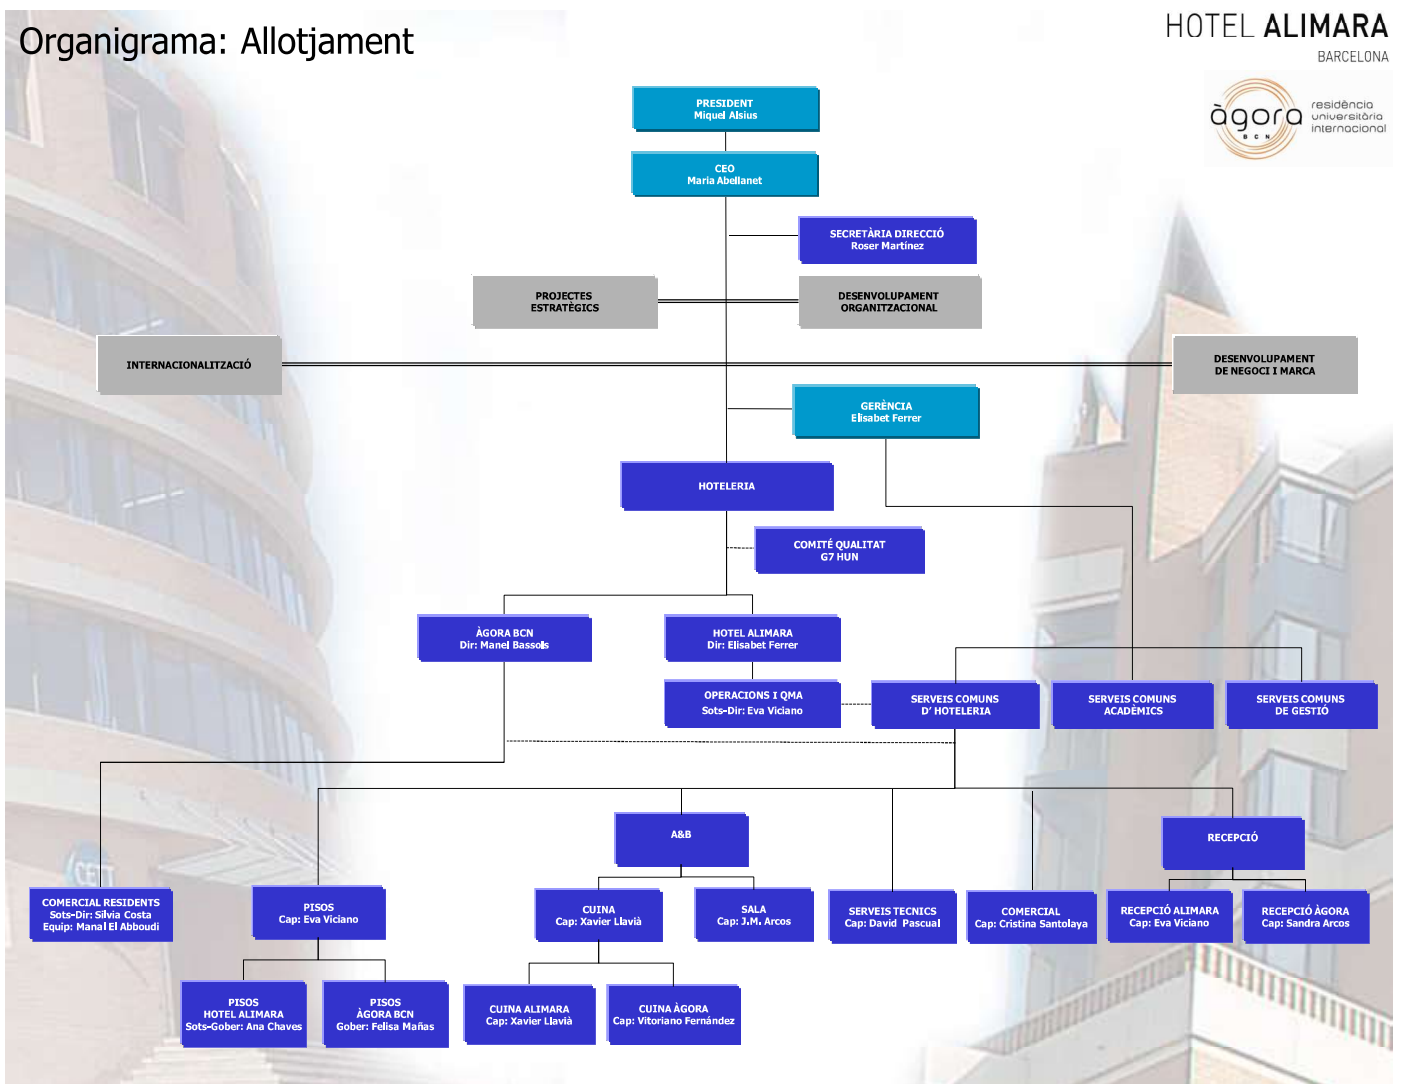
Organigrama: Allotjament

HOTEL ALIMARA
BARCELONA

àgora BCN
residència universitària internacional

PRESIDENT
Miquel Alsius

CEO
Maria Abellanet

SECRETÀRIA DIRECCIÓ
Roser Martinez

PROJECTES ESTRATÈGICS

DESENVOLUPAMENT ORGANITZACIONAL

INTERNACIONALITZACIÓ

DESENVOLUPAMENT DE NEGOCI I MARCA

GERÈNCIA
Elisabet Ferrer

HOTELERIA

COMITÉ QUALITAT
G7 HUN

ÀGORA BCN
Dir: Manel Bassols

HOTEL ALIMARA
Dir: Elisabet Ferrer

OPERACIONS I QMA
Sots-Dir: Eva Viciano

SERVEIS COMUNS D' HOTELERIA

SERVEIS COMUNS ACADÈMICS

SERVEIS COMUNS DE GESTIÓ

A&B

RECEPCIÓ

COMERCIAL RESIDENTS
Sots-Dir: Silvia Costa
Equip: Manal El Abboudi

PISOS
Cap: Eva Viciano

CUINA
Cap: Xavier Llavià

SALA
Cap: J.M. Arcos

SERVEIS TECNICS
Cap: David Pascual

COMERCIAL
Cap: Cristina Santolaya

RECEPCIÓ ALIMARA
Cap: Eva Viciano

RECEPCIÓ ÀGORA
Cap: Sandra Arcos

PISOS
HOTEL ALIMARA
Sots-Gober: Ana Chaves

PISOS
ÀGORA BCN
Gober: Felisa Mañas

CUINA ALIMARA
Cap: Xavier Llavià

CUINA ÀGORA
Cap: Vitoriano Fernández